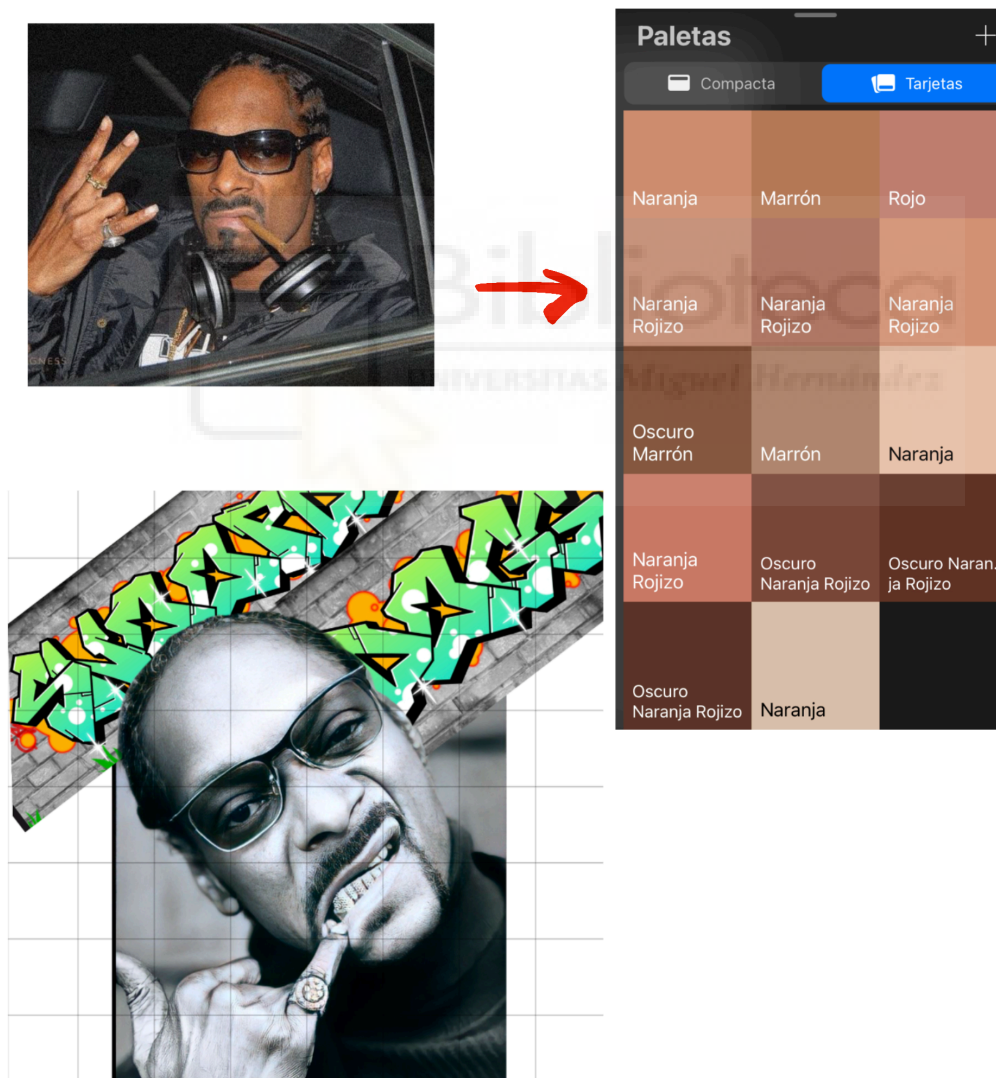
Paletas
+
Compacta
Tarjetas

| Naranja | Marrón | Rojo |
|---|---|---|
| Naranja Rojizo | Naranja Rojizo | Naranja Rojizo |
| Oscuro Marrón | Marrón | Naranja |
| Naranja Rojizo | Oscuro Naranja Rojizo | Oscuro Naranja Rojizo |
| Oscuro Naranja Rojizo | Naranja | |

Biblioteca
UNIVERSITAS Miguel Hernández